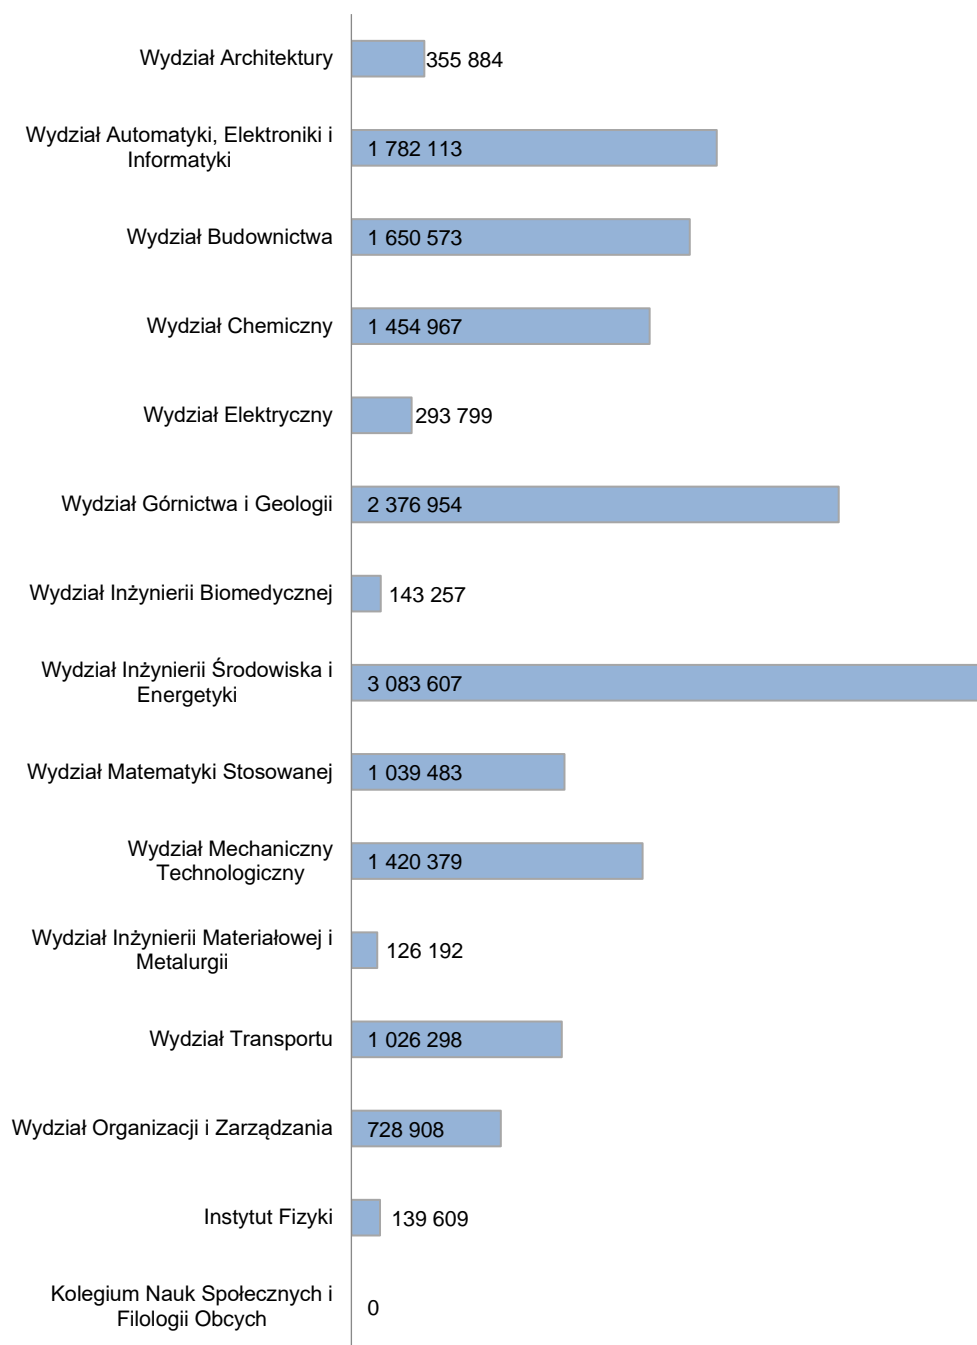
Wydział Architektury 355 884

Wydział Automatyki, Elektroniki i Informatyki 1 782 113

Wydział Budownictwa 1 650 573

Wydział Chemiczny 1 454 967

Wydział Elektryczny 293 799

Wydział Górnictwa i Geologii 2 376 954

Wydział Inżynierii Biomedycznej 143 257

Wydział Inżynierii Środowiska i Energetyki 3 083 607

Wydział Matematyki Stosowanej 1 039 483

Wydział Mechaniczny Technologiczny 1 420 379

Wydział Inżynierii Materiałowej i Metalurgii 126 192

Wydział Transportu 1 026 298

Wydział Organizacji i Zarządzania 728 908

Instytut Fizyki 139 609

Kolegium Nauk Społecznych i Filologii Obcych 0